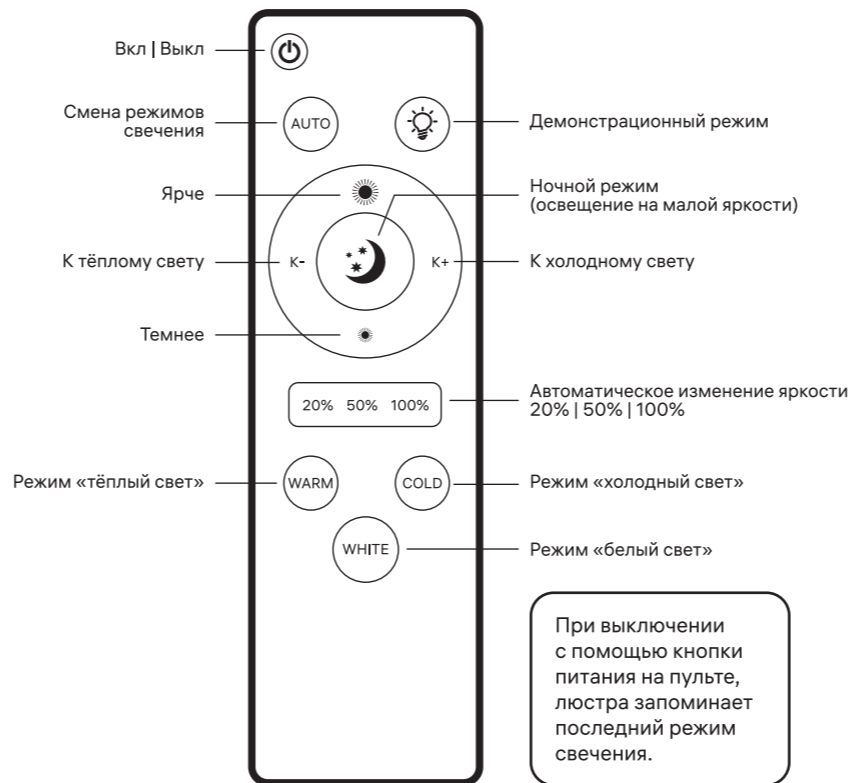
Вкл | Выкл

Смена режимов свечения

AUTO

Демонстрационный режим

Ярче

Ночной режим (освещение на малой яркости)

К тёплому свету

K-

K+

К холодному свету

Темнее

20% 50% 100%

Автоматическое изменение яркости 20% | 50% | 100%

Режим «тёплый свет»

WARM

COLD

Режим «холодный свет»

WHITE

Режим «белый свет»

При выключении с помощью кнопки питания на пульте, люстра запоминает последний режим свечения.